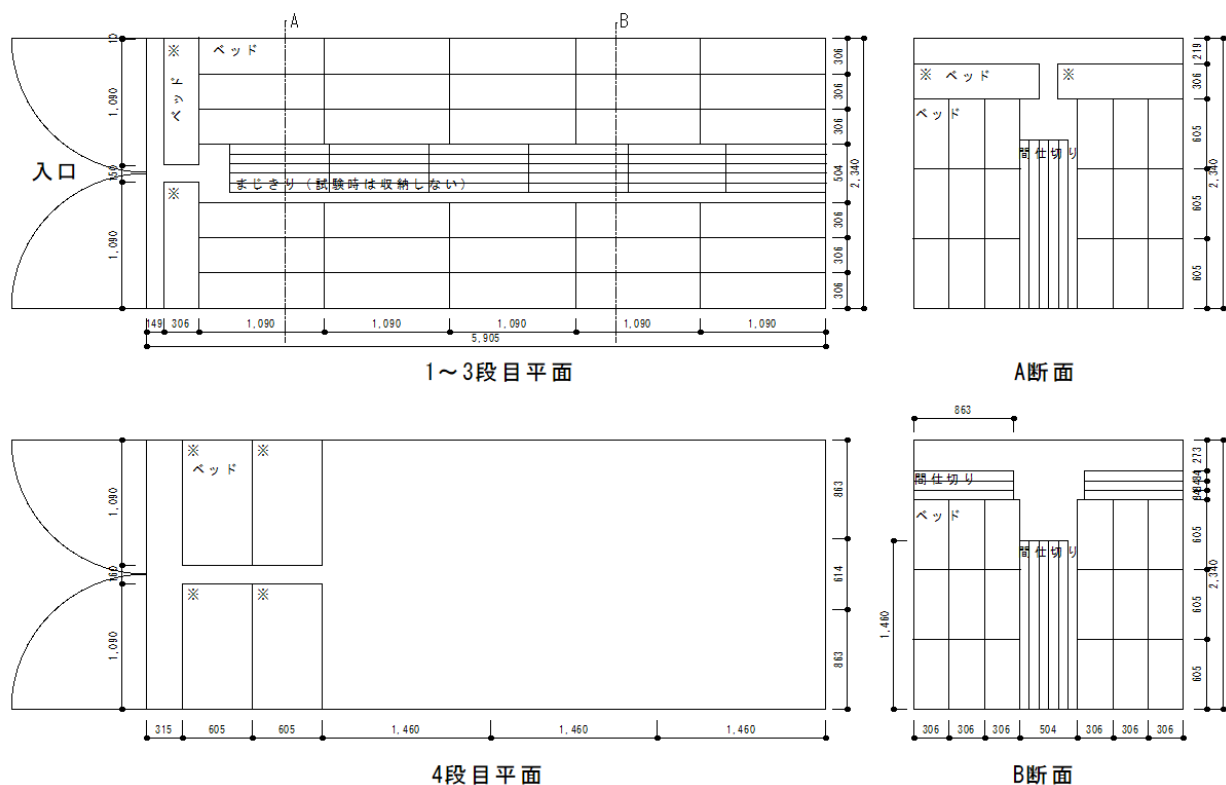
A
B
※
ベッド
ベッド
※
入口
まじきり（試験時は収納しない）
10
1,090
160
1,090
306
306
306
504
306
306
306
2,340
149
306
1,090
1,090
1,090
1,090
1,090
5,905
1～3段目平面

※ ベッド
※
ベッド
間仕切り
219
306
605
605
605
2,340
A断面

※
※
ベッド
※
※
1,090
160
1,090
863
614
863
315
605
605
1,460
1,460
1,460
4段目平面

863
間仕切り
ベッド
間仕切り
1,460
273
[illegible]
605
605
605
2,340
306
306
306
504
306
306
306
B断面